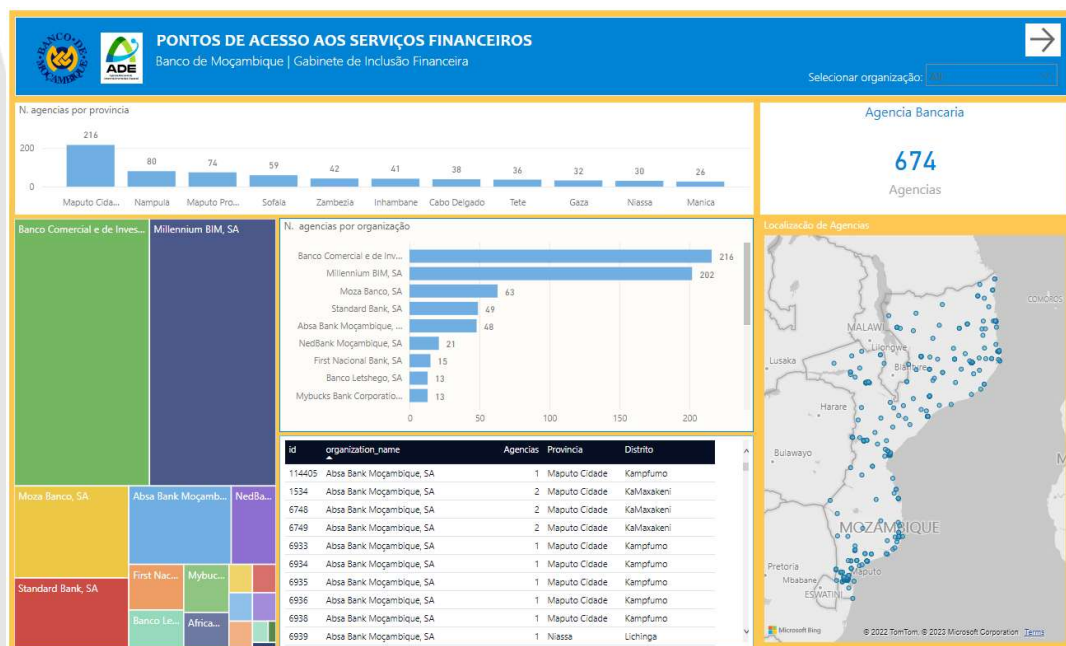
BANCO DE MOÇAMBIQUE

ADE

PONTOS DE ACESSO AOS SERVIÇOS FINANCEIROS
Banco de Moçambique | Gabinete de Inclusão Financeira

Selecionar organização: All

N. agencias por provincia

| Maputo Cida... | Nampula | Maputo Pro... | Sofala | Zambezia | Inhambane | Cabo Delgado | Tete | Gaza | Niassa | Manica |
|---|---|---|---|---|---|---|---|---|---|---|
| 216 | 80 | 74 | 59 | 42 | 41 | 38 | 36 | 32 | 30 | 26 |

200
0

Agencia Bancaria
674
Agencias

Banco Comercial e de Inves...
Millennium BIM, SA
Moza Banco, SA
Absa Bank Moçamb...
NedBa...
Standard Bank, SA
First Nac...
Mybuc...
Banco Le...
Africa...

N. agencias por organização

| Organização | Agencias |
|---|---|
| Banco Comercial e de Inv... | 216 |
| Millennium BIM, SA | 202 |
| Moza Banco, SA | 63 |
| Standard Bank, SA | 49 |
| Absa Bank Moçambique, ... | 48 |
| NedBank Moçambique, SA | 21 |
| First Nacional Bank, SA | 15 |
| Banco Letshego, SA | 13 |
| Mybucks Bank Corporatio... | 13 |

0 50 100 150 200

Localização de Agencias

COMOROS
MALAWI
Lusaka
Lilongwe
Blantyre
Harare
Bulawayo
MOÇAMBIQUE
Pretoria
Maputo
Mbabane
ESWATINI
M
Microsoft Bing
© 2022 TomTom, © 2023 Microsoft Corporation Terms

| id | organization_name | Agencias | Provincia | Distrito |
|---|---|---|---|---|
| 114405 | Absa Bank Moçambique, SA | 1 | Maputo Cidade | Kampfumo |
| 1534 | Absa Bank Moçambique, SA | 2 | Maputo Cidade | KaMaxakeni |
| 6748 | Absa Bank Moçambique, SA | 2 | Maputo Cidade | KaMaxakeni |
| 6749 | Absa Bank Moçambique, SA | 2 | Maputo Cidade | KaMaxakeni |
| 6933 | Absa Bank Moçambique, SA | 1 | Maputo Cidade | Kampfumo |
| 6934 | Absa Bank Moçambique, SA | 1 | Maputo Cidade | Kampfumo |
| 6935 | Absa Bank Moçambique, SA | 1 | Maputo Cidade | Kampfumo |
| 6936 | Absa Bank Moçambique, SA | 1 | Maputo Cidade | Kampfumo |
| 6938 | Absa Bank Moçambique, SA | 1 | Maputo Cidade | Kampfumo |
| 6939 | Absa Bank Moçambique, SA | 1 | Niassa | Lichinga |